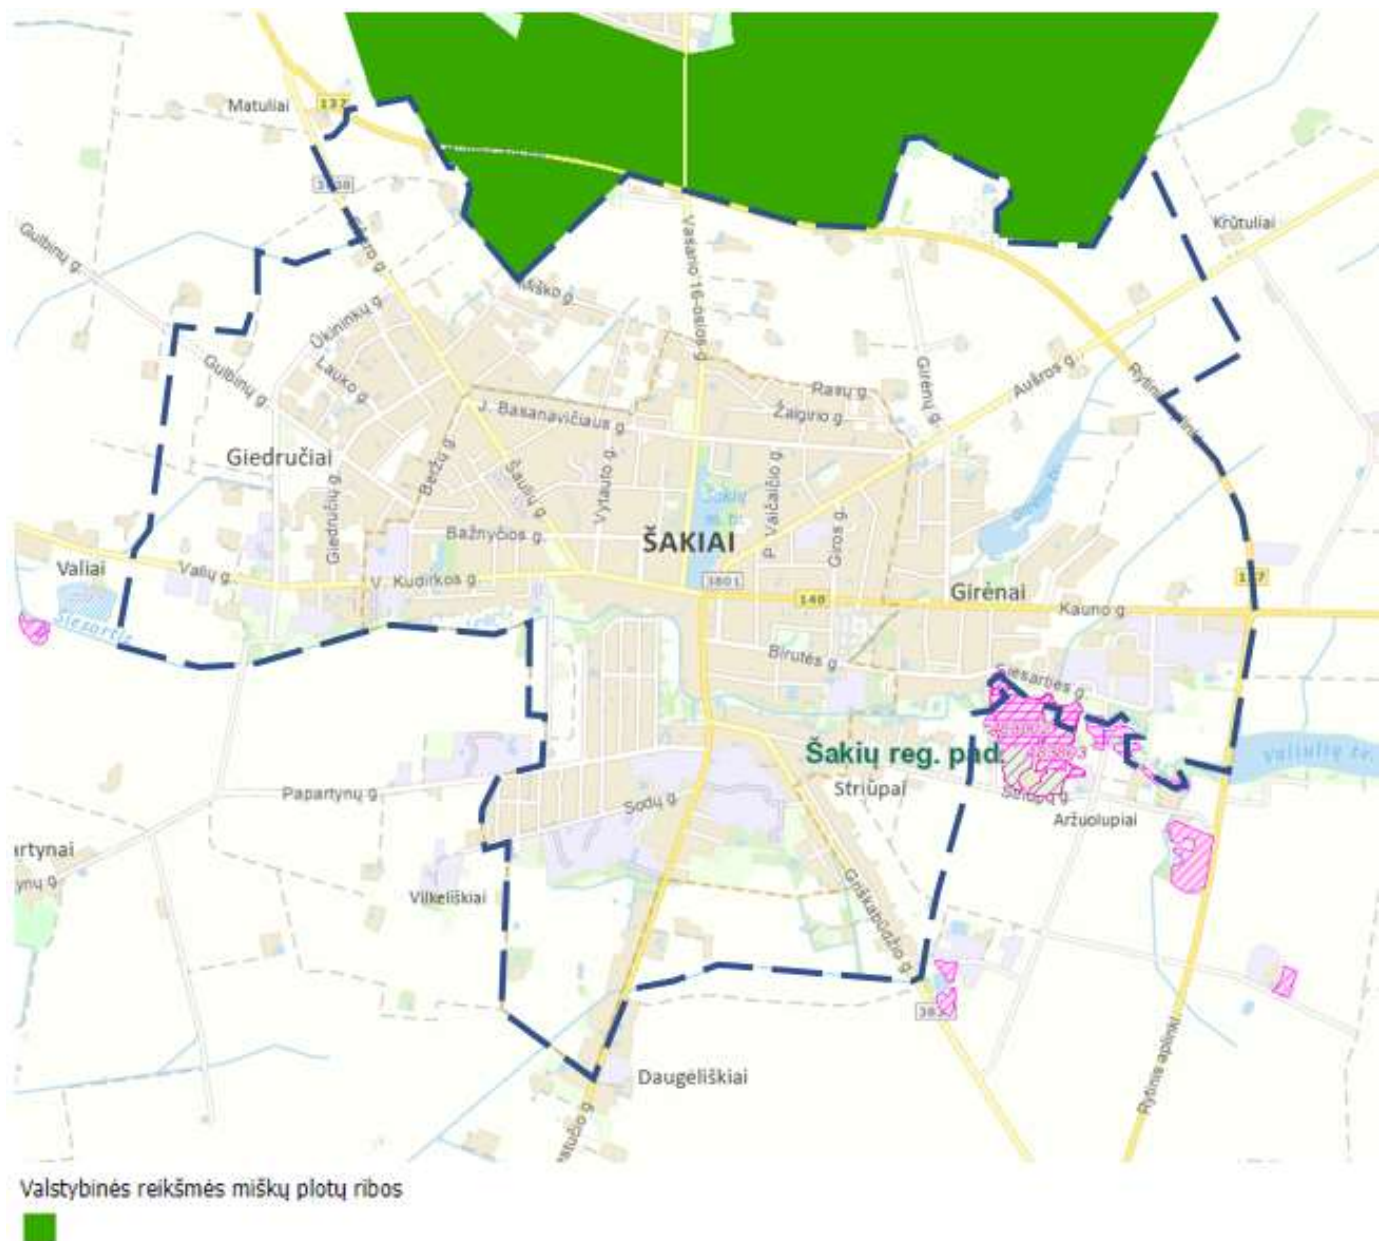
Matuliai
137
1808
Guibinų g.
Miško g.
Vasario 16-osios g.
Krūtuliai
Ūkininkų g.
Guibinų g.
Lauko g.
Rasų g.
Žalgirio g.
Gulėnų g.
Aušros g.
Rytinis aplinkk.
J. Basanavičiaus g.
Giedručiai
Beržų g.
Šaulių g.
Vytauto g.
Šakių tv. pr.
P. Vaičaičio g.
Giedručių g.
Bažnyčios g.
ŠAKIAI
Giros g.
Valiai
Valių g.
V. Kudirkos g.
1801
140
Girėnai
Kauno g.
137
Siesartis
Birutės g.
Siesarties g.
Šakių reg. pad.
Valiulių tv.
Papartynų g.
Striūpai
Sodų g.
Sodų g.
Aržuolupiai
artynai
ynų g.
Vilkeliškiai
Gniūkabūdžio g.
383
Daugeliškiai
Rytinis aplinkk.
Statulio g.
Valstybinės reikšmės miškų plotų ribos